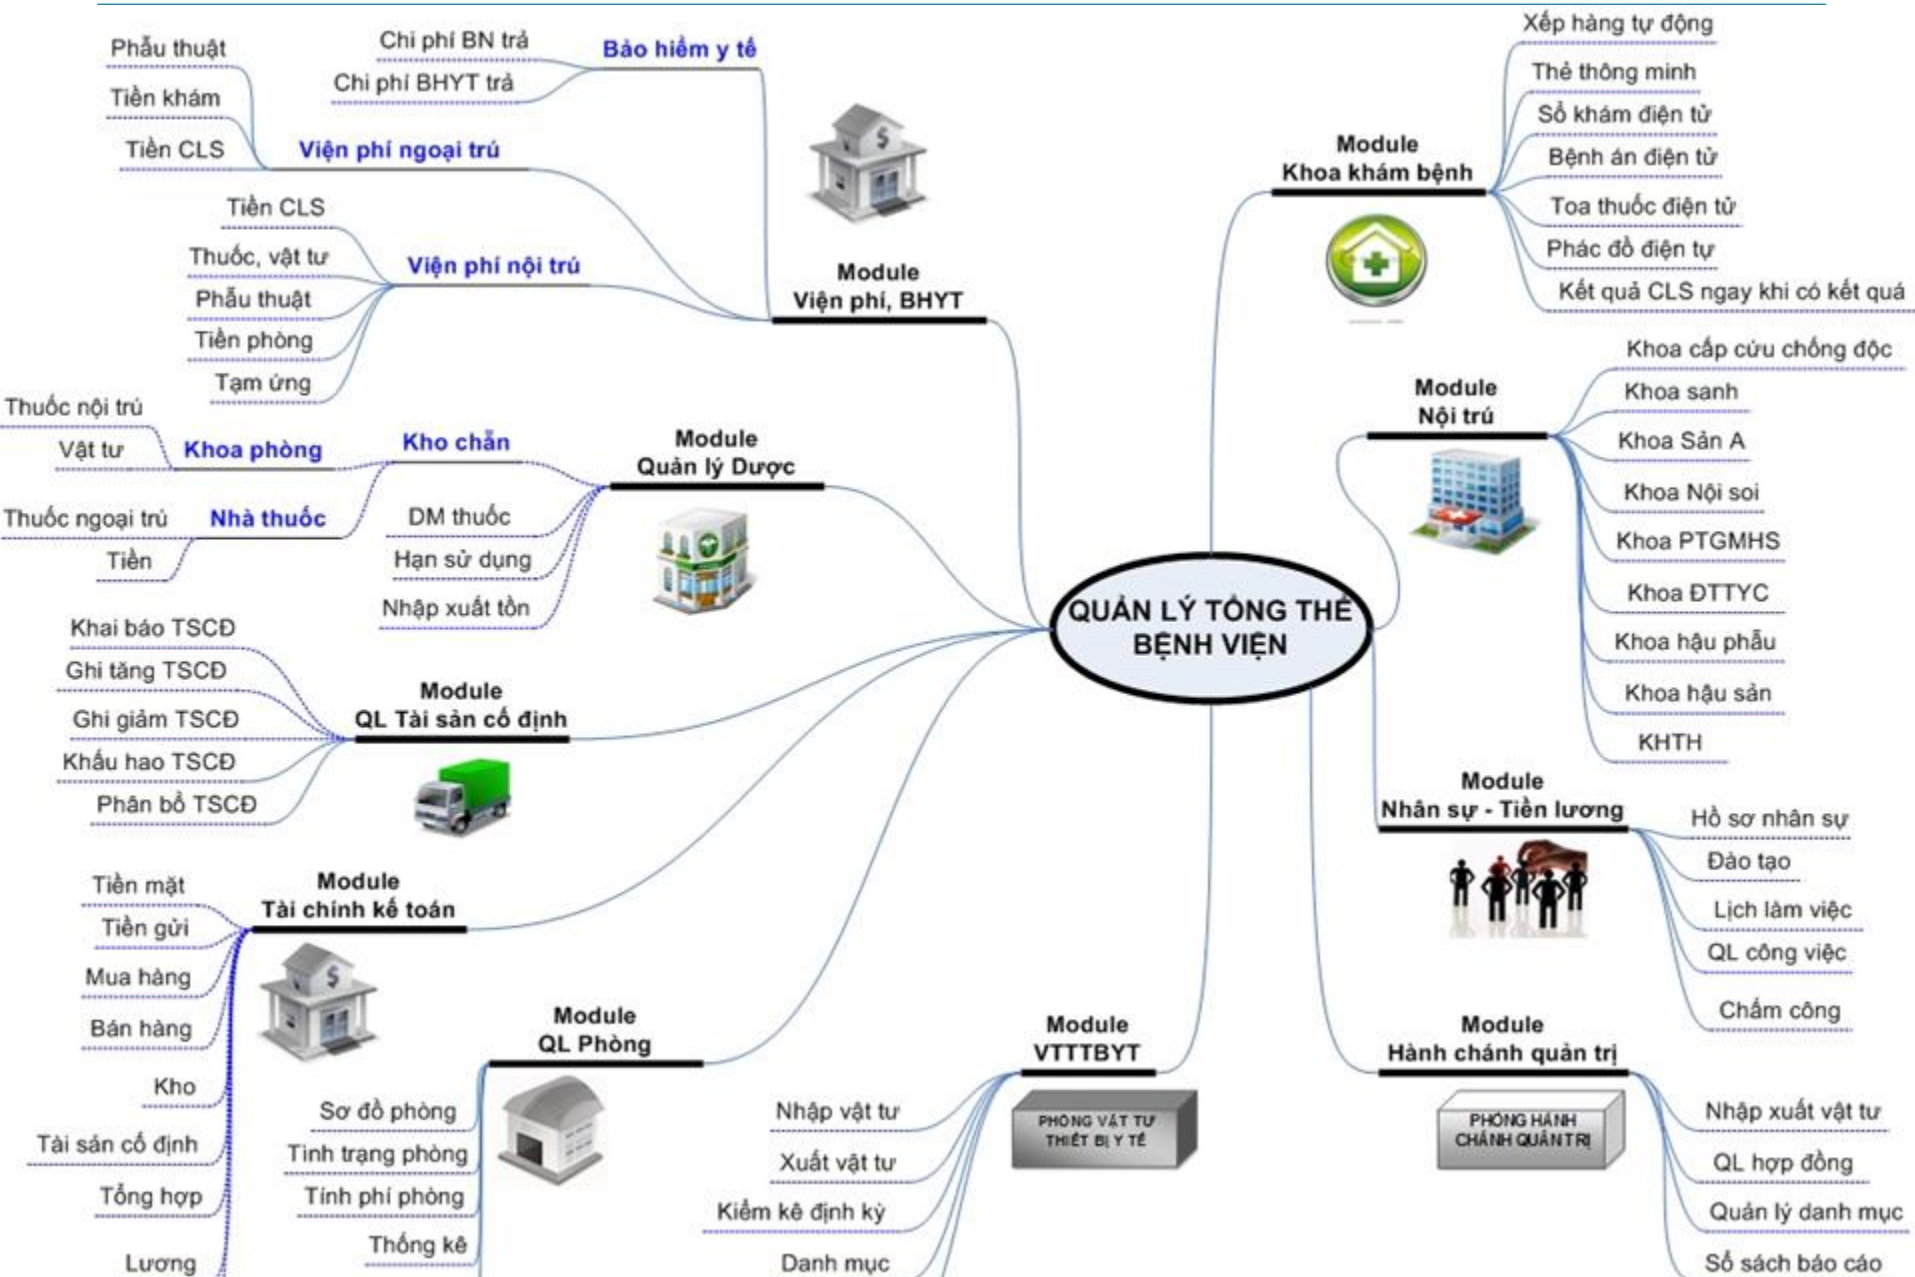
QUẢN LÝ TỔNG THỂ BỆNH VIỆN

Module
Viện phí, BHYT

Bảo hiểm y tế
Chi phí BN trả
Chi phí BHYT trả

Viện phí ngoại trú
Phẫu thuật
Tiền khám
Tiền CLS

Viện phí nội trú
Tiền CLS
Thuốc, vật tư
Phẫu thuật
Tiền phòng
Tạm ứng

Module
Quản lý Dược

Kho chẵn
Khoa phòng
Thuốc nội trú
Vật tư
Nhà thuốc
Thuốc ngoại trú
Tiền
DM thuốc
Hạn sử dụng
Nhập xuất tồn

Module
QL Tài sản cố định
Khai báo TSCĐ
Ghi tăng TSCĐ
Ghi giảm TSCĐ
Khấu hao TSCĐ
Phân bổ TSCĐ

Module
Tài chính kế toán
Tiền mặt
Tiền gửi
Mua hàng
Bán hàng
Kho
Tài sản cố định
Tổng hợp
Lương

Module
QL Phòng
Sơ đồ phòng
Tình trạng phòng
Tính phí phòng
Thống kê

Module
VTTTBYT
PHÒNG VẬT TƯ THIẾT BỊ Y TẾ
Nhập vật tư
Xuất vật tư
Kiểm kê định kỳ
Danh mục

Module
Khoa khám bệnh
Xếp hàng tự động
Thẻ thông minh
Sổ khám điện tử
Bệnh án điện tử
Toa thuốc điện tử
Phác đồ điện tự
Kết quả CLS ngay khi có kết quả

Module
Nội trú
Khoa cấp cứu chống độc
Khoa sanh
Khoa Sản A
Khoa Nội soi
Khoa PTGMHS
Khoa ĐTTYC
Khoa hậu phẫu
Khoa hậu sản
KHTH

Module
Nhân sự - Tiền lương
Hồ sơ nhân sự
Đào tạo
Lịch làm việc
QL công việc
Chấm công

Module
Hành chánh quản trị
PHÒNG HÀNH CHÁNH QUẢN TRỊ
Nhập xuất vật tư
QL hợp đồng
Quản lý danh mục
Sổ sách báo cáo